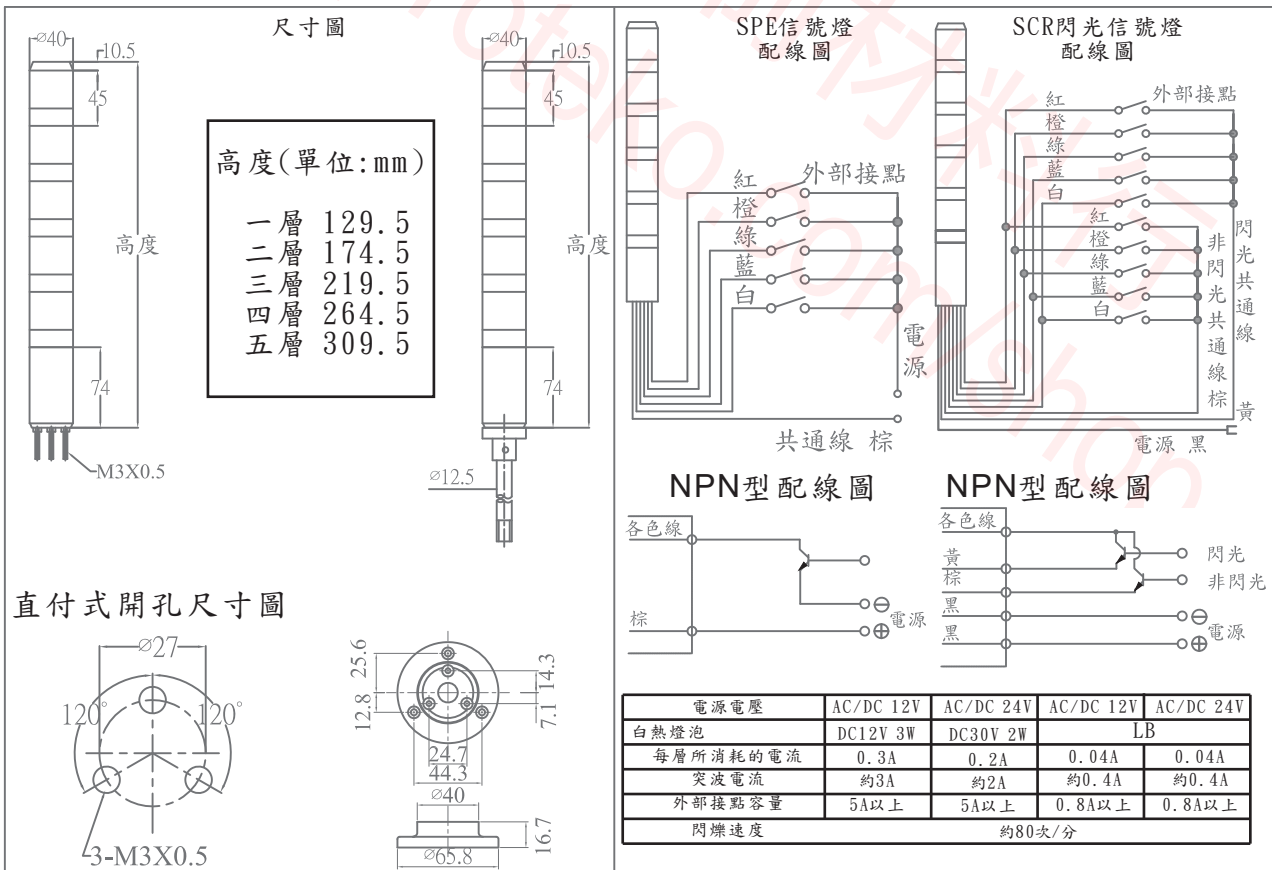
尺寸圖

⌀40
10.5
45
高度
74
M3X0.5

⌀40
10.5
45
高度
74
⌀12.5

高度(單位:mm)

一層 129.5
二層 174.5
三層 219.5
四層 264.5
五層 309.5

直付式開孔尺寸圖

⌀27
120°
120°
3-M3X0.5

25.6
12.8
14.3
7.1
24.7
44.3
⌀40
16.7
⌀65.8

SPE信號燈
配線圖

紅
橙
綠
藍
白
外部接點
電
源
共通線 棕

SCR閃光信號燈
配線圖

紅
橙
綠
藍
白
外部接點
紅
橙
綠
藍
白
非
閃
光
共
通
線
棕
閃
光
共
通
線
黃
電源 黑

NPN型配線圖

各色線
棕
電源

NPN型配線圖

各色線
黃
棕
黑
黑
閃光
非閃光
電源

| 電源電壓 | AC/DC 12V | AC/DC 24V | AC/DC 12V | AC/DC 24V |
|---|---|---|---|---|
| 白熱燈泡 | DC12V 3W | DC30V 2W | LB | |
| 每層所消耗的電流 | 0.3A | 0.2A | 0.04A | 0.04A |
| 突波電流 | 約3A | 約2A | 約0.4A | 約0.4A |
| 外部接點容量 | 5A以上 | 5A以上 | 0.8A以上 | 0.8A以上 |
| 閃爍速度 | 約80次/分 | | | |